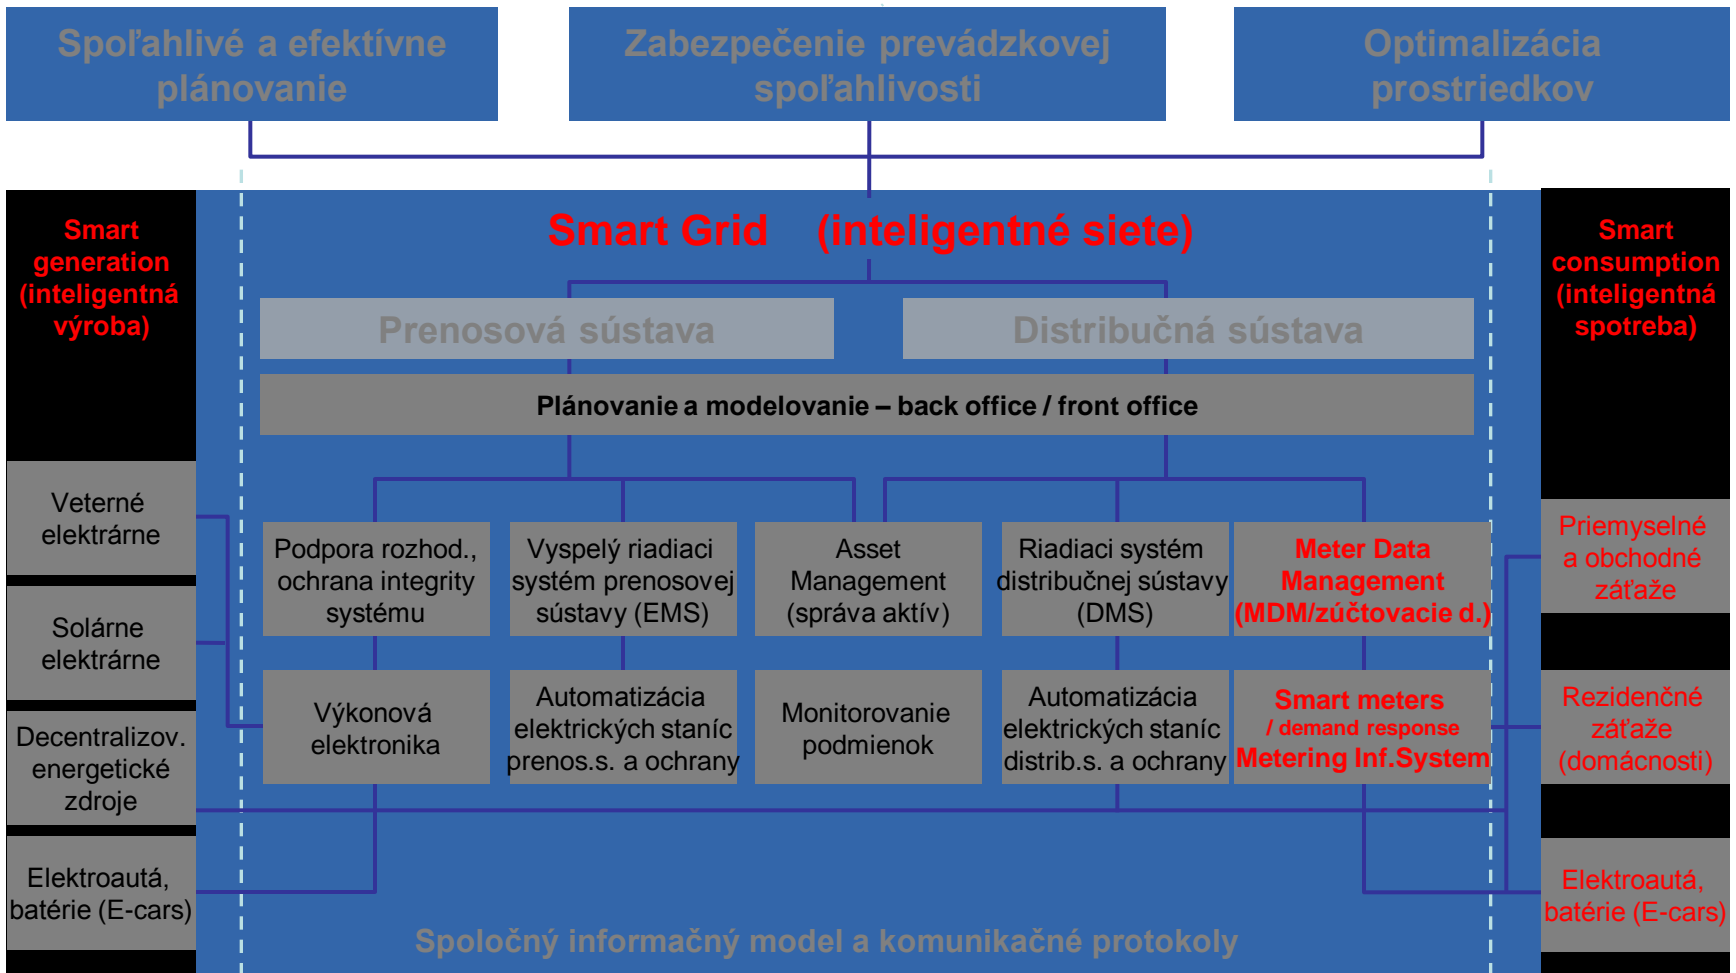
Spoľahlivé a efektívne plánovanie

Zabezpečenie prevádzkovej spoľahlivosti

Optimalizácia prostriedkov

Smart generation (inteligentná výroba)

Smart Grid (inteligentné siete)

Smart consumption (inteligentná spotreba)

Prenosová sústava

Distribučná sústava

Plánovanie a modelovanie – back office / front office

Veterné elektrárne

Solárne elektrárne

Decentralizov. energetické zdroje

Elektroautá, batérie (E-cars)

Podpora rozhod., ochrana integrity systému

Vyspelý riadiaci systém prenosovej sústavy (EMS)

Asset Management (správa aktív)

Riadiaci systém distribučnej sústavy (DMS)

Meter Data Management (MDM/zúčtovacie d.)

Výkonová elektronika

Automatizácia elektrických staníc prenos.s. a ochrany

Monitorovanie podmienok

Automatizácia elektrických staníc distrib.s. a ochrany

Smart meters / demand response Metering Inf.System

Priemyselné a obchodné záťaže

Rezidenčné záťaže (domácnosti)

Elektroautá, batérie (E-cars)

Spoločný informačný model a komunikačné protokoly